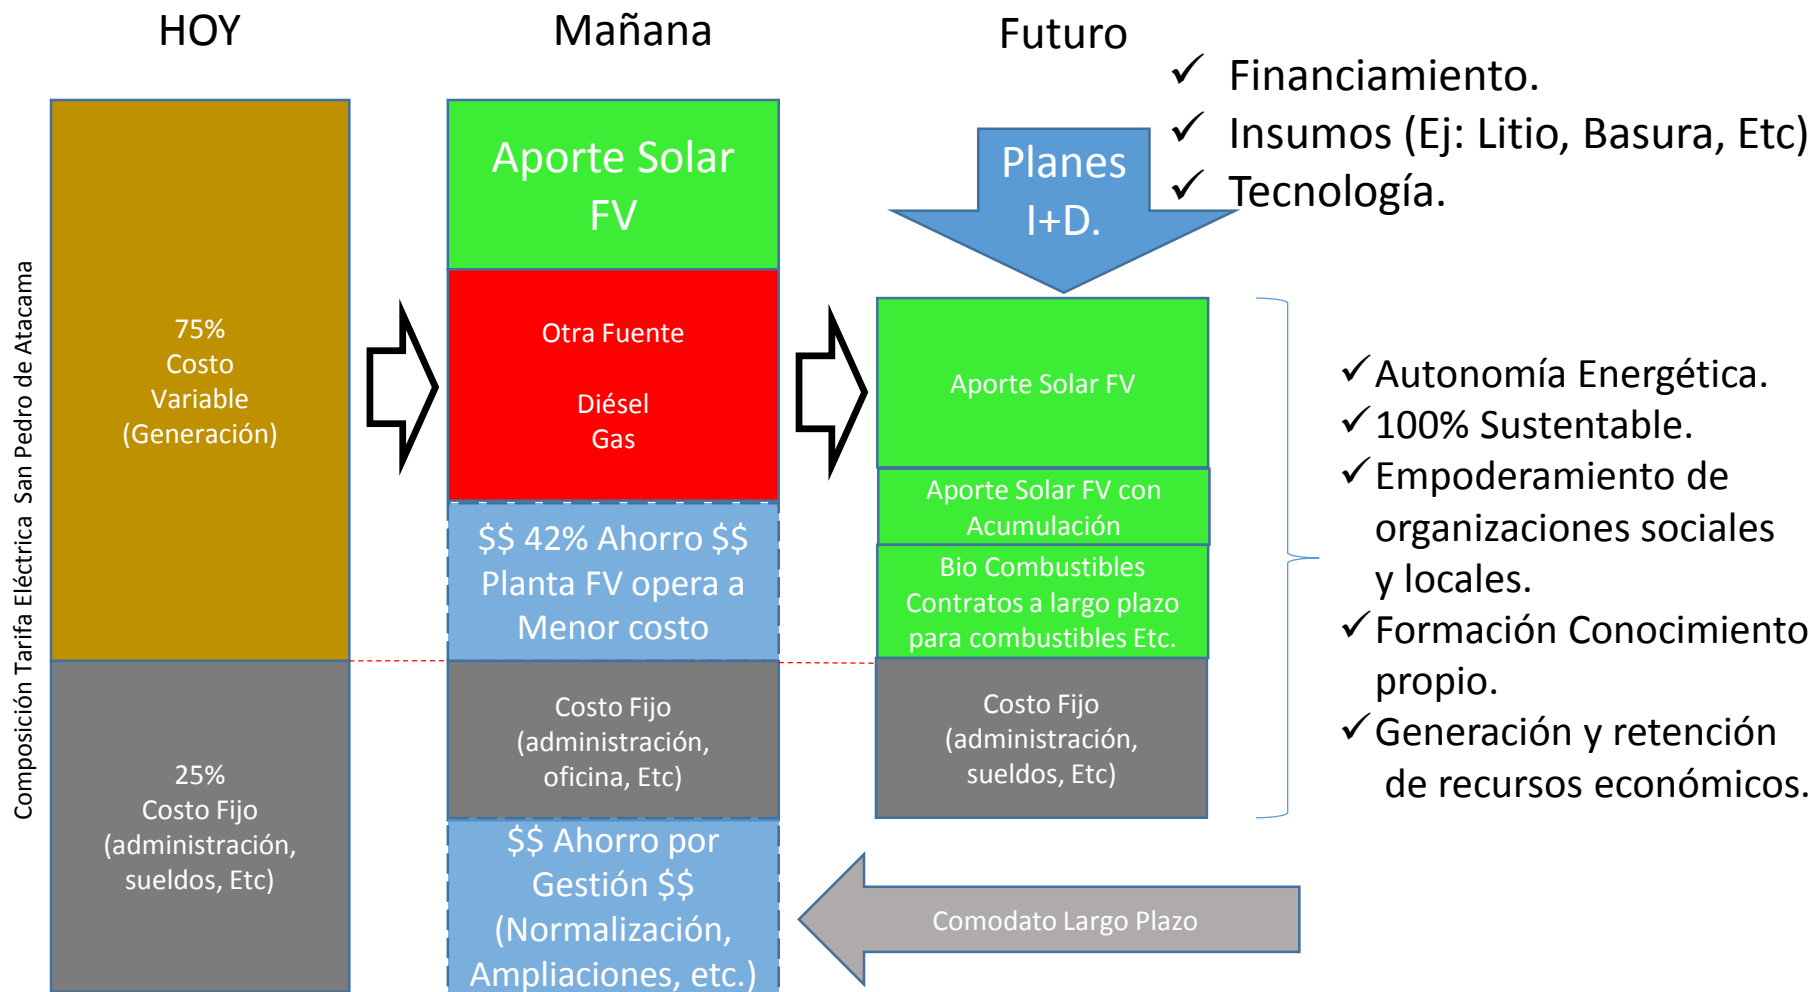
HOY

Mañana

Futuro

✓ Financiamiento.
✓ Insumos (Ej: Litio, Basura, Etc)
✓ Tecnología.

Composición Tarifa Eléctrica San Pedro de Atacama

75%
Costo
Variable
(Generación)

25%
Costo Fijo
(administración,
sueldos, Etc)

Aporte Solar FV

Otra Fuente

Diésel
Gas

$$ 42% Ahorro $$
Planta FV opera a
Menor costo

Costo Fijo
(administración,
oficina, Etc)

$$ Ahorro por
Gestión $$
(Normalización,
Ampliaciones, etc.)

Planes
I+D.

Aporte Solar FV

Aporte Solar FV con
Acumulación

Bio Combustibles
Contratos a largo plazo
para combustibles Etc.

Costo Fijo
(administración,
sueldos, Etc)

✓Autonomía Energética.
✓100% Sustentable.
✓Empoderamiento de organizaciones sociales y locales.
✓Formación Conocimiento propio.
✓Generación y retención de recursos económicos.

Comodato Largo Plazo